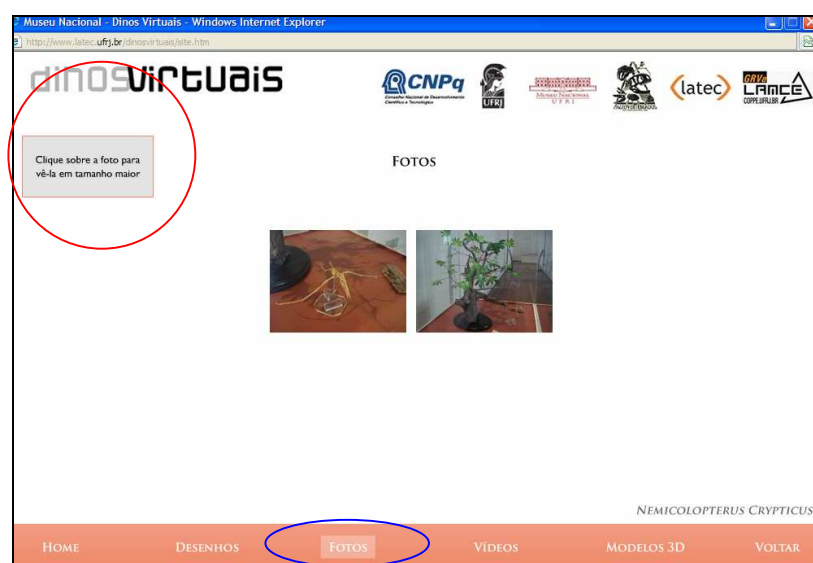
Museu Nacional - Dinos Virtuais - Windows Internet Explorer

http://www.latec.ufrj.br/dinosvirtuais/site.htm

dinosvirtuais

CNPq Conselho Nacional de Desenvolvimento Científico e Tecnológico

UFRJ

Museu Nacional UFRJ

latec

GRVa LAMCE COPPE.UFRJ.BR

Clique sobre a foto para vê-la em tamanho maior

Fotos

Nemicolopterus Crypticus

Home Desenhos Fotos Vídeos Modelos 3D Voltar